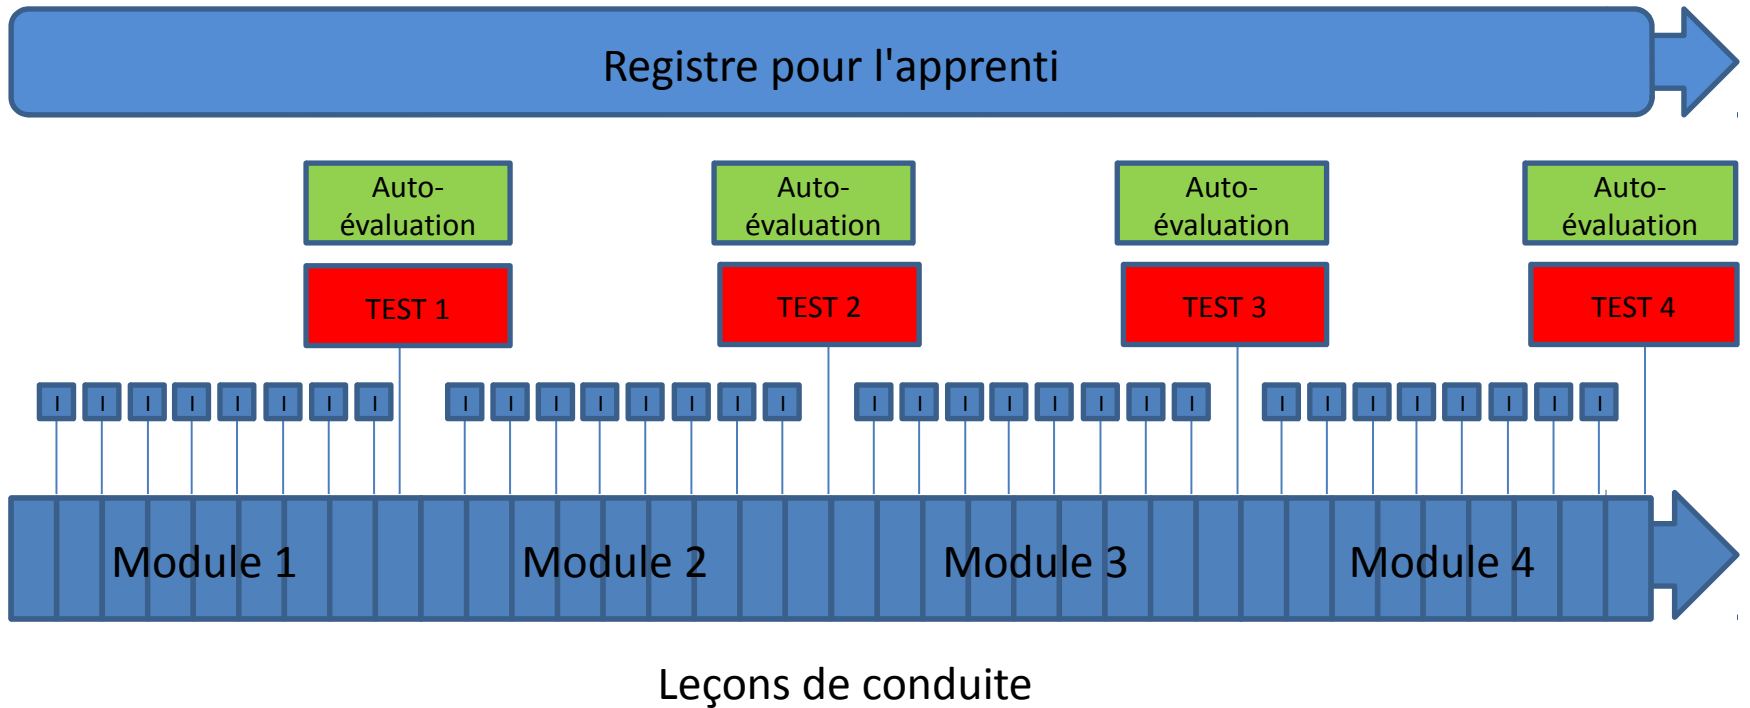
Registre pour l'apprenti

Auto-évaluation

TEST 1

Auto-évaluation

TEST 2

Auto-évaluation

TEST 3

Auto-évaluation

TEST 4

I I I I I I I I

I I I I I I I I

I I I I I I I I

I I I I I I I I

Module 1

Module 2

Module 3

Module 4

Leçons de conduite